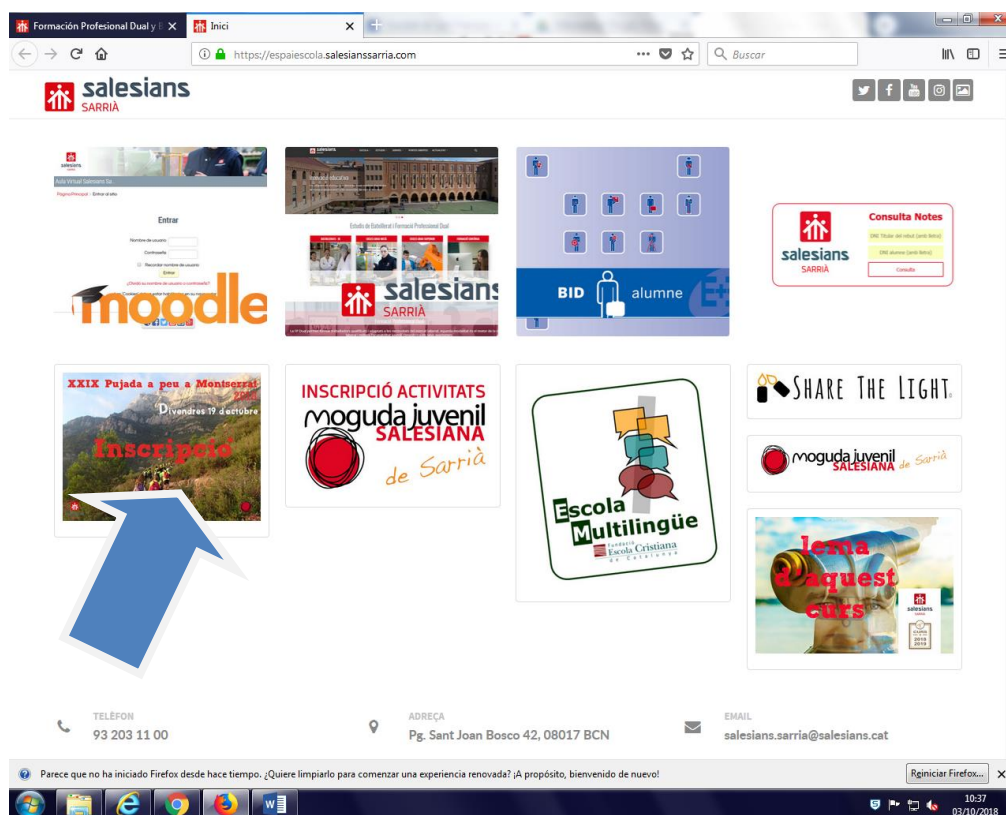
Formación Profesional Dual y
Inici
https://espaiescola.salesianssarria.com
Buscar

salesians SARRIÀ

Aula Virtual Salesians Sa
Entrar
Nombre de usuario
Contraseña
Recordar nombre de usuario
Entrar
¿Olvidó su nombre de usuario o contraseña?
moodle

salesians SARRIÀ

BID alumne

Consulta Notes
salesians SARRIÀ
Consulta

XXIX Pujada a peu a Montserrat
Divendres 19 d'octubre
Inscripció

INSCRIPCIÓ ACTIVITATS
moguda juvenil SALESIANA de Sarrià

Escola Multilingüe
Fundació Escola Cristiana de Catalunya

SHARE THE LIGHT.

moguda juvenil SALESIANA de Sarrià

lema d'aquest curs
salesians SARRIÀ
2018 2019

TELÈFON
93 203 11 00
ADREÇA
Pg. Sant Joan Bosco 42, 08017 BCN
EMAIL
salesians.sarria@salesians.cat

Parece que no ha iniciado Firefox desde hace tiempo. ¿Quiere limpiarlo para comenzar una experiencia renovada? ¡A propósito, bienvenido de nuevo!
Reiniciar Firefox...

10:37
03/10/2018